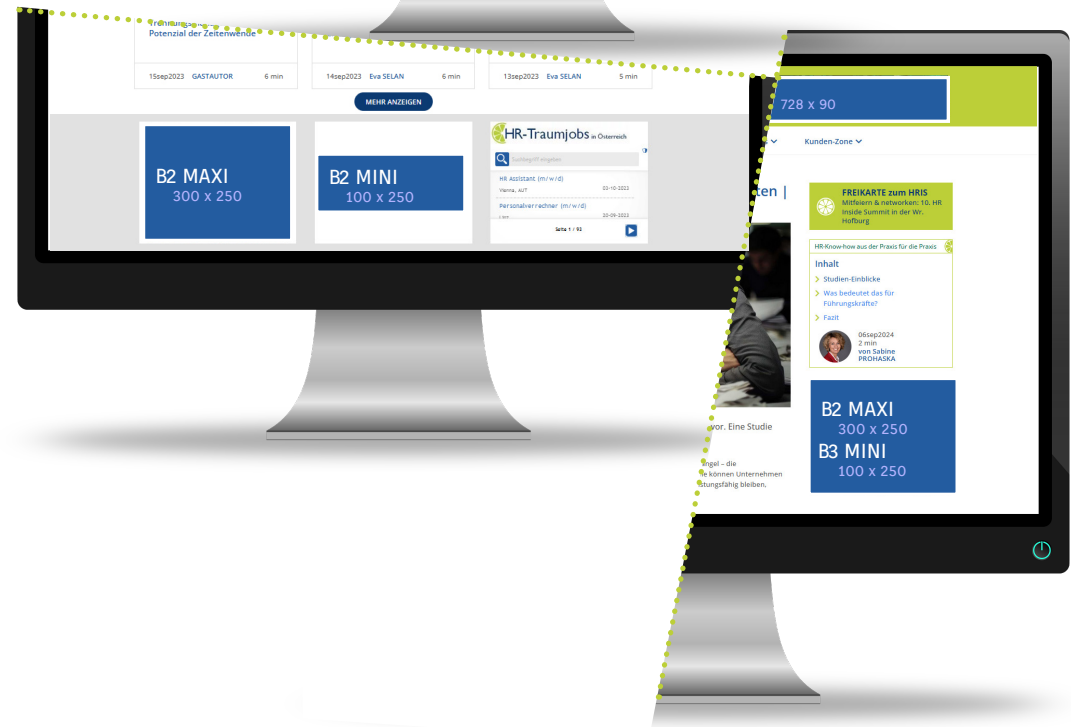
Potenzial der Zeitenwende

15sep2023 GASTAUTOR 6 min

14sep2023 Eva SELAN 6 min

13sep2023 Eva SELAN 5 min

MEHR ANZEIGEN

B2 MAXI
300 x 250

B2 MINI
100 x 250

HR-Traumjobs in Österreich

HR Assistant (m/w/d)
Vienna, AUT
03-10-2023

Personalverrechner (m/w/d)
20-09-2023

Seite 1 / 92

728 x 90

Kunden-Zone

ten |

FREIKARTE zum HRIS
Mitfeiern & networken: 10. HR Inside Summit in der Wr. Hofburg

HR-Know-how aus der Praxis für die Praxis

Inhalt

Studien-Einblicke

Was bedeutet das für Führungskräfte?

Fazit

06sep2024
2 min
von Sabine PROHASKA

vor. Eine Studie

ngel – die
e können Unternehmen
stungsfähig bleiben.

B2 MAXI
300 x 250
B3 MINI
100 x 250